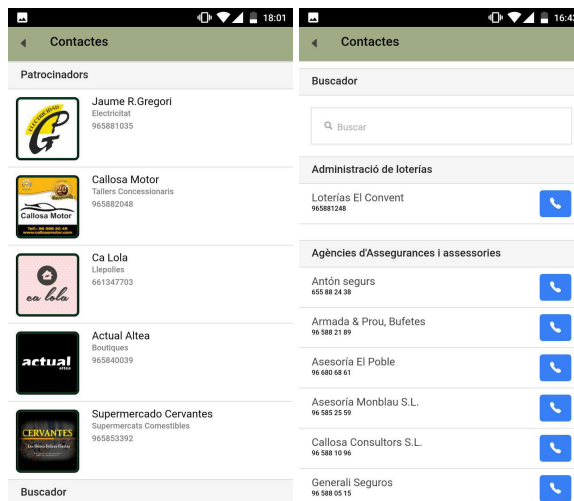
18:01

Contactes

Patrocinadors

ELECTRICIDAD G

Jaume R.Gregori
Electricitat
965881035

Callosa Motor
Tallers Concessionaris
965882048

Ca Lola
Llepolies
661347703

ca lola

Actual Altea
Boutiques
965840039

actual altea

Supermercado Cervantes
Supermercats Comestibles
965853392

CERVANTES

Buscador

16:4

Contactes

Buscador

Buscar

Administració de loterías

Loterías El Convent
965881248

Agències d'Assegurances i assessories

Antón segurs
655 88 24 38

Armada & Prou, Bufetes
96 588 21 89

Asesoría El Poble
96 680 68 61

Asesoría Monblau S.L.
96 585 25 59

Callosa Consultors S.L.
96 588 10 96

Generali Seguros
96 588 05 15